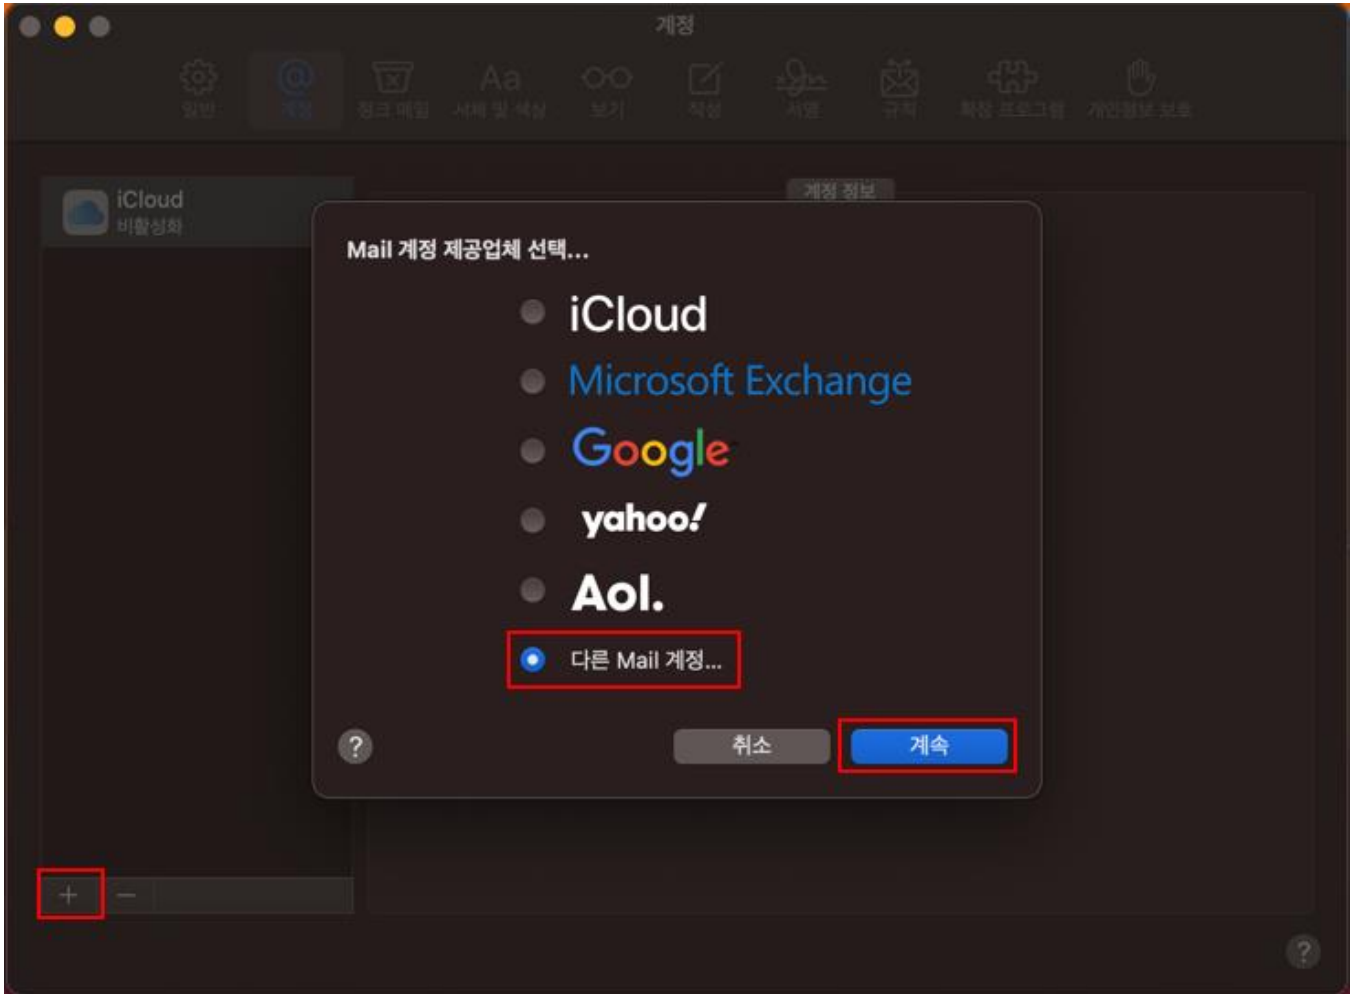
계정

일반 계정 정크 메일 서체 및 색상 보기 작성 서명 규칙 확장 프로그램 개인정보 보호

iCloud
비활성화

계정 정보

Mail 계정 제공업체 선택...

iCloud

Microsoft Exchange

Google

yahoo!

Aol.

다른 Mail 계정...

?

취소

계속

+ −

?